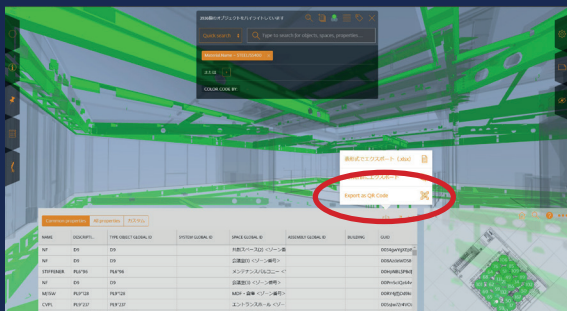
3858個のオブジェクトをハイライトしています

Quick search

Type to search for objects, spaces, properties...

BIM/ARRAYMODEL > STEELFRAME

COLOR CODE BY

表形式でエクスポート (Excel)

Export as QR Code

Common properties | All properties | タイプ

| NAME | DESCRIPTI... | TYPE OBJECT GLOBAL ID | SYSTEM GLOBAL ID | SPACE GLOBAL ID | ASSEMBLY GLOBAL ID | BUILDING | GUID |
|---|---|---|---|---|---|---|---|
| NF | D9 | D9 | | 共用スペース[1] ・ゾーン... | | | DD5qjwHgl0Cs |
| NF | D9 | D9 | | 設備室[1] ・ゾーン番号... | | | DD5AcIxthK55 |
| STIFFENER | PL8*96 | PL8*96 | | メンテナンス(ルコニー) | | | DDmj4MSJPBq |
| NF | D9 | D9 | | 設備室[1] ・ゾーン番号... | | | DDProbOQskAv |
| METAH | PL9*128 | PL9*128 | | MDF・会議 ・ゾーン番号... | | | DDBYrEj0Z4l9n |
| CVPL | PL9*237 | PL9*237 | | エントランスホール ・ゾー... | | | DD5fqbaTbWG |